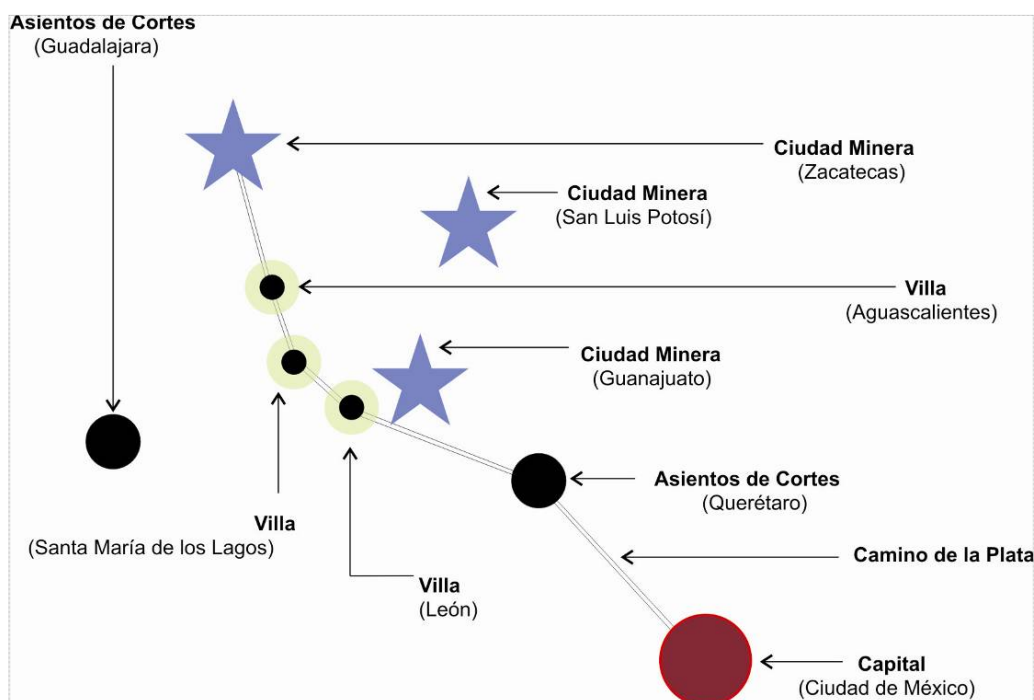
Asientos de Cortes
(Guadalajara)

Ciudad Minera
(Zacatecas)

Ciudad Minera
(San Luis Potosí)

Villa
(Aguascalientes)

Ciudad Minera
(Guanajuato)

Asientos de Cortes
(Querétaro)

Villa
(Santa María de los Lagos)

Camino de la Plata

Villa
(León)

Capital
(Ciudad de México)